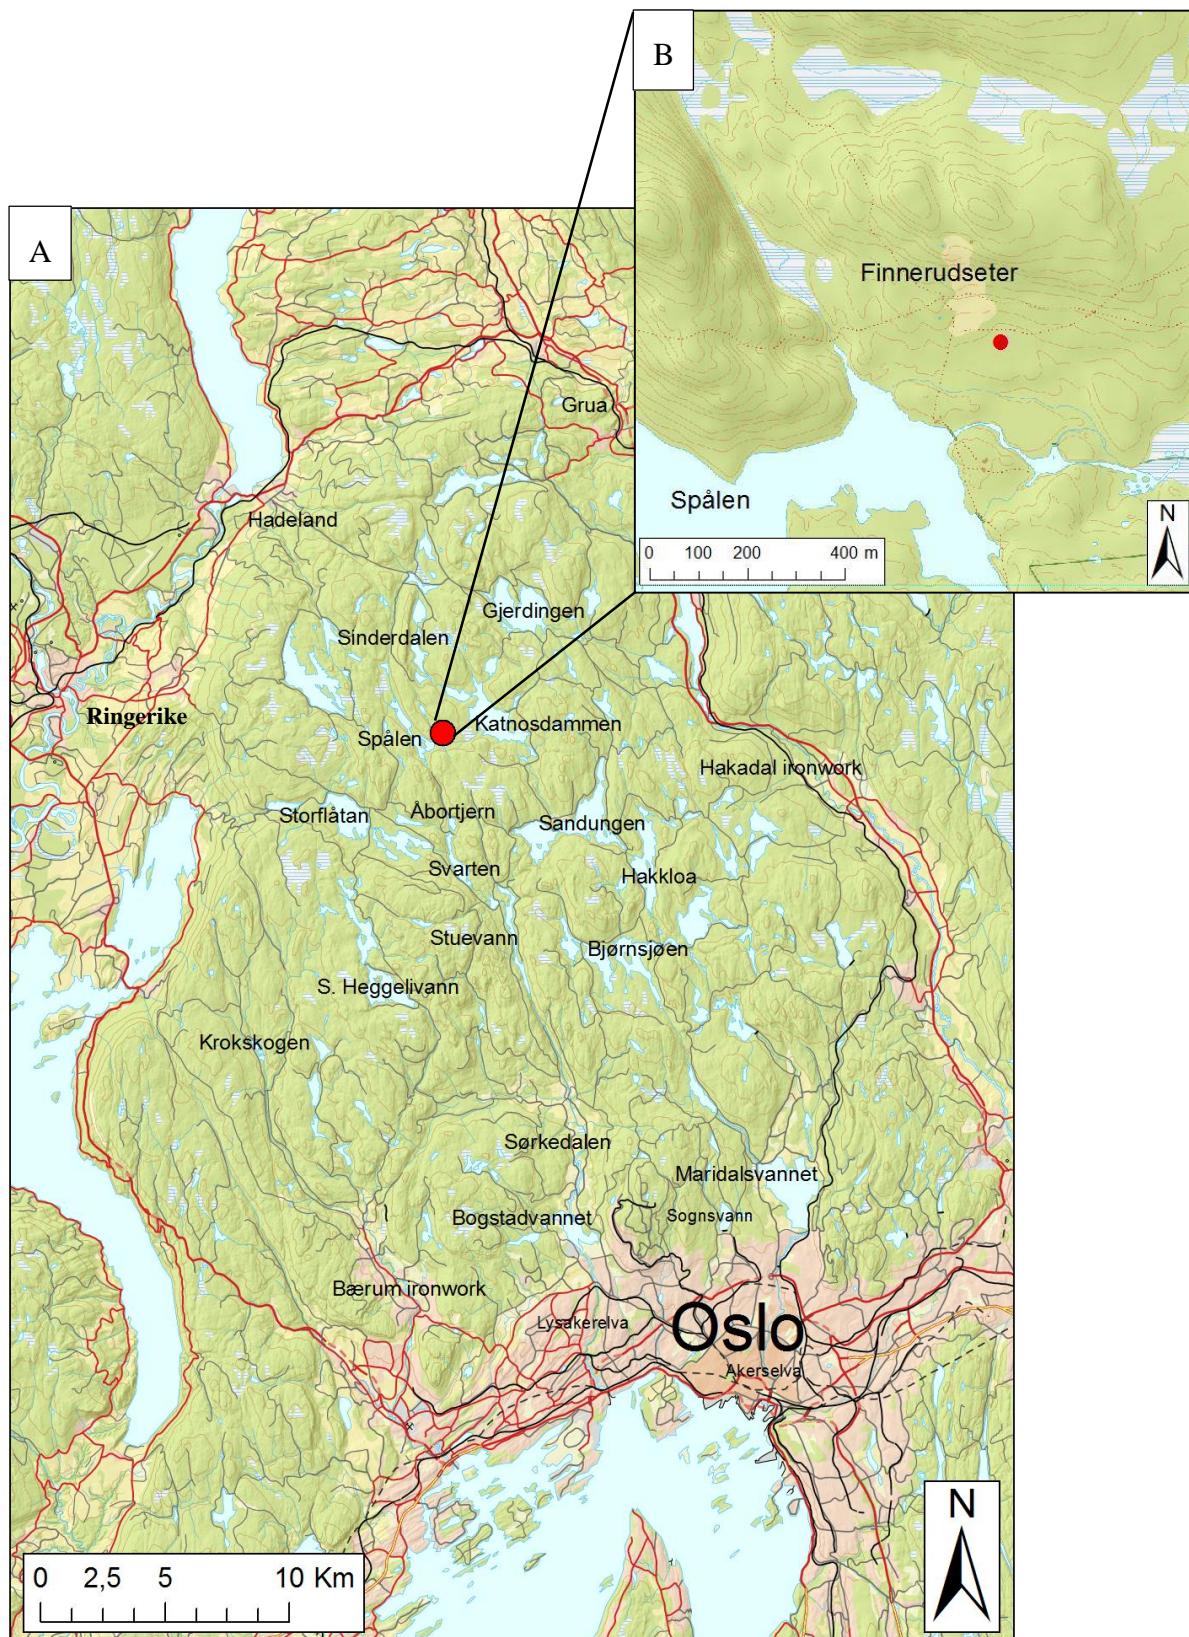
B

Finnerudseter

Spålen

0 100 200 400 m

N

A

Grua

Hadeland

Gjerdingen

Sinderdalen

Ringerike

Spålen

Katnosdammen

Hakadal ironwork

Storflåtan

Åbortjern

Sandungen

Svarten

Hakkloa

Stuevann

Bjørnsjøen

S. Heggelivann

Krokskogen

Sørkedalen

Maridalsvannet

Sognsvann

Bogstadvannet

Bærum ironwork

Lysakerelva

Oslo

Akerselva

0 2,5 5 10 Km

N